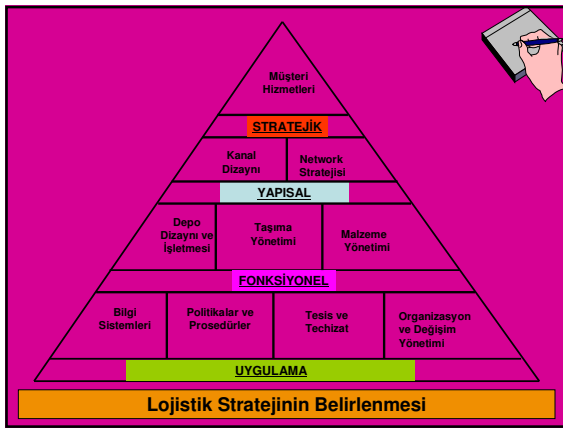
Müşteri Hizmetleri

STRATEJİK

Kanal Dizaynı

Network Stratejisi

YAPISAL

Depo Dizaynı ve İşletmesi

Taşıma Yönetimi

Malzeme Yönetimi

FONKSİYONEL

Bilgi Sistemleri

Politikalar ve Prosedürler

Tesis ve Techizat

Organizasyon ve Değişim Yönetimi

UYGULAMA

Lojistik Stratejinin Belirlenmesi